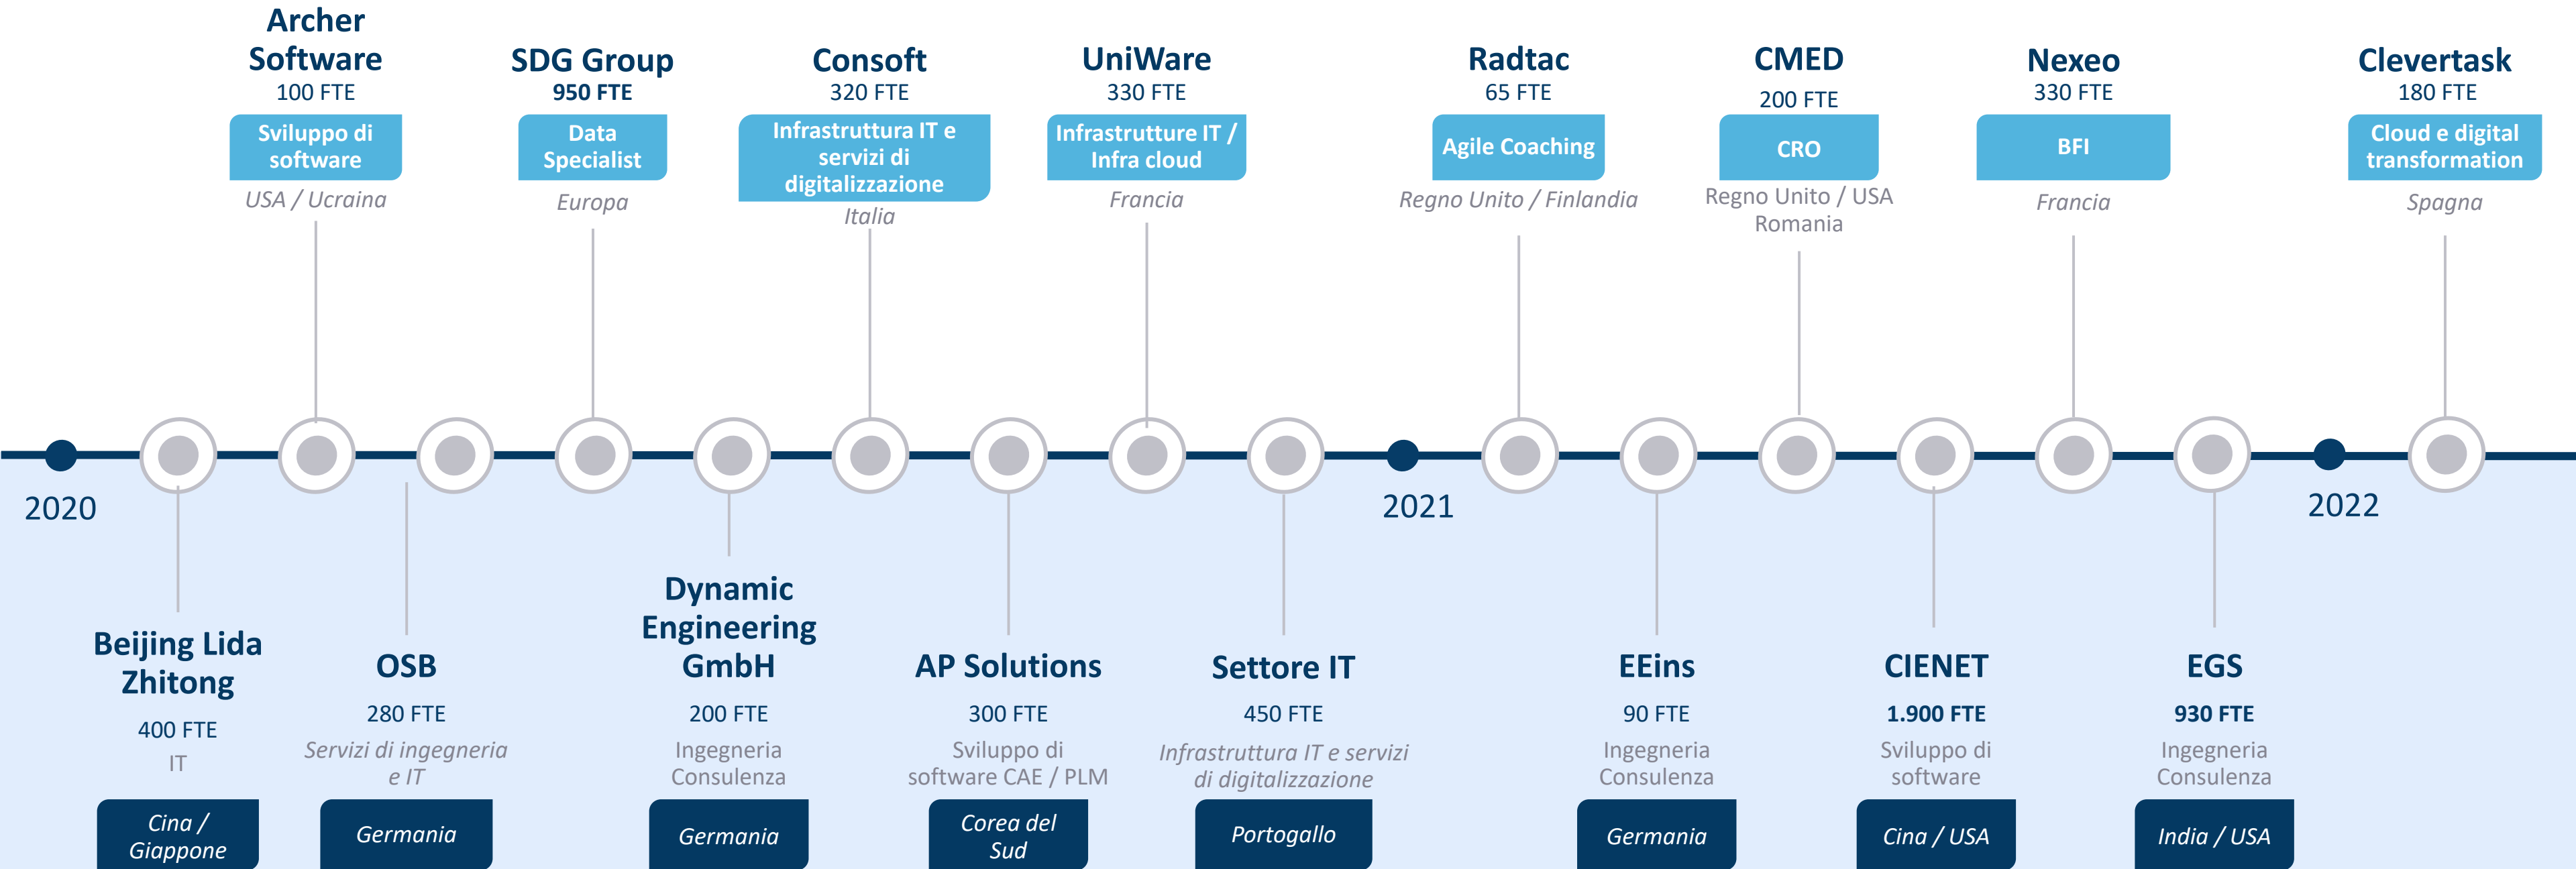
Archer Software
100 FTE
Sviluppo di software
USA / Ucraina

SDG Group
950 FTE
Data Specialist
Europa

Consoft
320 FTE
Infrastrutture IT e servizi di digitalizzazione
Italia

UniWare
330 FTE
Infrastrutture IT / Infra cloud
Francia

Radtac
65 FTE
Agile Coaching
Regno Unito / Finlandia

CMED
200 FTE
CRO
Regno Unito / USA Romania

Nexeo
330 FTE
BFI
Francia

Clevertask
180 FTE
Cloud e digital transformation
Spagna

2020

2021

2022

Beijing Lida Zhitong
400 FTE
IT
Cina / Giappone

OSB
280 FTE
Servizi di ingegneria e IT
Germania

Dynamic Engineering GmbH
200 FTE
Ingegneria Consulenza
Germania

AP Solutions
300 FTE
Sviluppo di software CAE / PLM
Corea del Sud

Settore IT
450 FTE
Infrastruttura IT e servizi di digitalizzazione
Portogallo

EEins
90 FTE
Ingegneria Consulenza
Germania

CIENET
1.900 FTE
Sviluppo di software
Cina / USA

EGS
930 FTE
Ingegneria Consulenza
India / USA